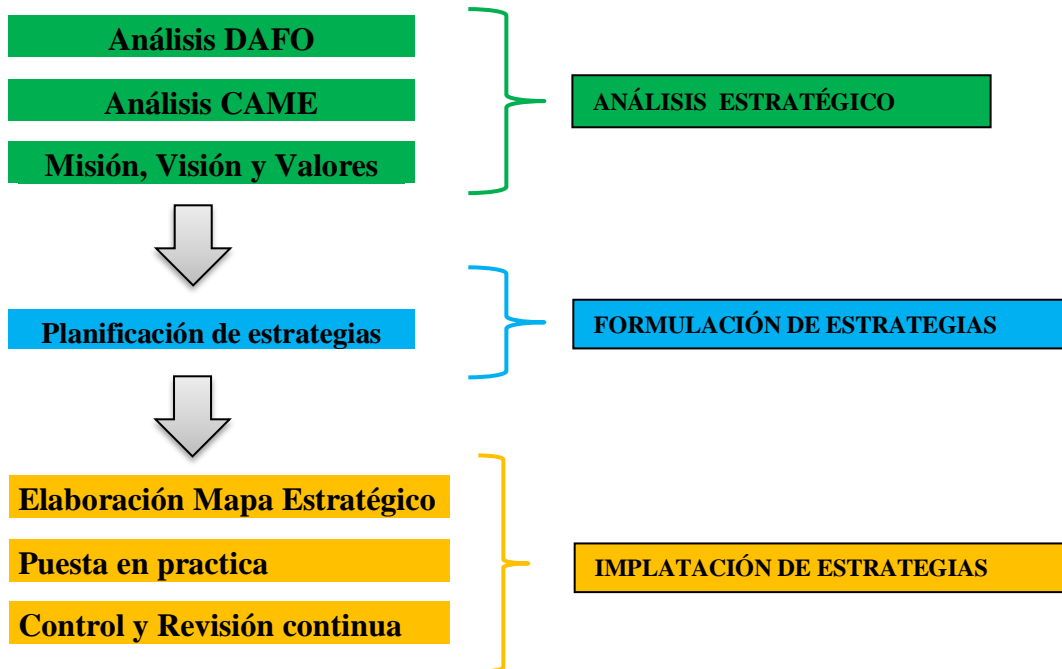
Análisis DAFO

Análisis CAME

Misión, Visión y Valores

ANÁLISIS ESTRATÉGICO

Planificación de estrategias

FORMULACIÓN DE ESTRATEGIAS

Elaboración Mapa Estratégico

Puesta en practica

Control y Revisión continua

IMPLATACIÓN DE ESTRATEGIAS